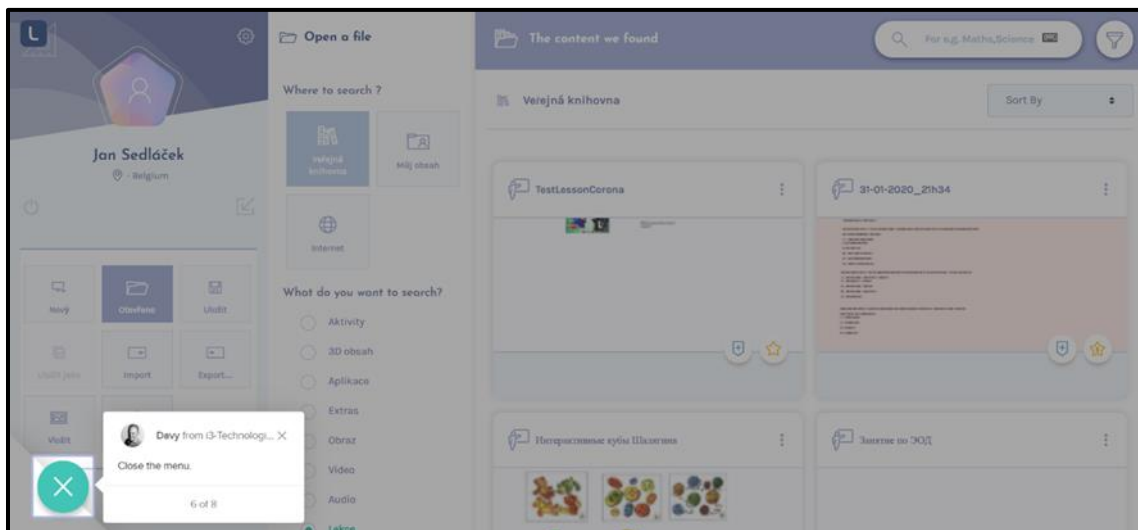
Jan Sedláček
Belgium

Nový
Otevřeno
Uložit
Uložit jako
Import
Export...
Vložit

Davy from i3-Technologi...
Close the menu.
6 of 8

Open a file
Where to search ?
Veřejná knihovna
Můj obsah
Internet
What do you want to search?
Aktivity
3D obsah
Aplikace
Extras
Obraz
Video
Audio
Lekce

The content we found
For e.g. Maths,Science
Veřejná knihovna
Sort By
TestLessonCorona
31-01-2020_21h34
Интерактивные кубы Шалагина
Занятие по ЭОД